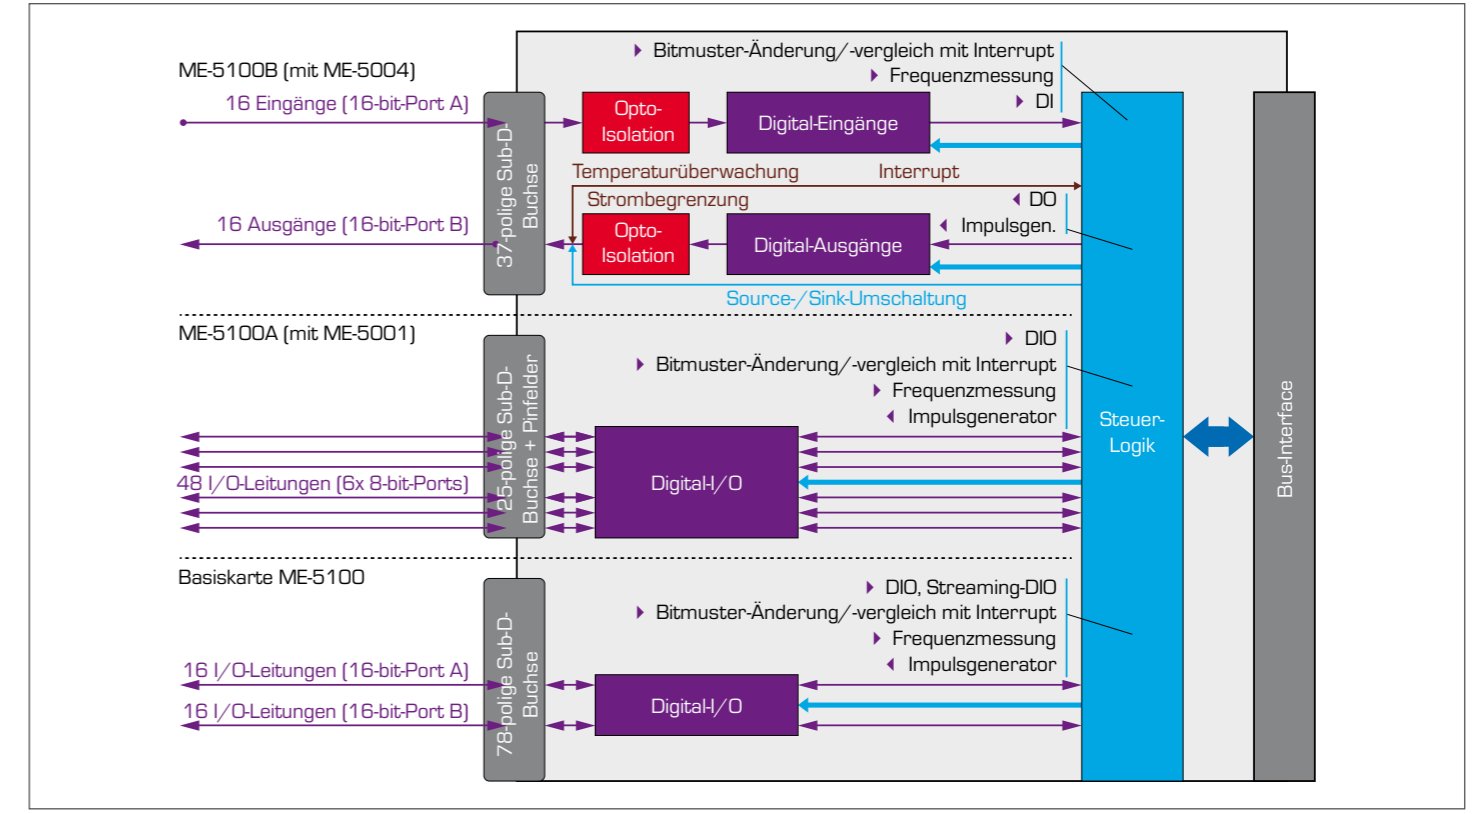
ME-5100B (mit ME-5004)

16 Eingänge (16-bit-Port A)

37-polige Sub-D-Buchse

Opto-Isolation

Digital-Eingänge

Bitmuster-Änderung/-vergleich mit Interrupt
Frequenzmessung
DI

Temperaturüberwachung

Interrupt

Strombegrenzung

DO
Impulsgen.

16 Ausgänge (16-bit-Port B)

Opto-Isolation

Digital-Ausgänge

Source-/Sink-Umschaltung

ME-5100A (mit ME-5001)

25-polige Sub-D-Buchse + Pinfelder

DIO
Bitmuster-Änderung/-vergleich mit Interrupt
Frequenzmessung
Impulsgenerator

48 I/O-Leitungen (6x 8-bit-Ports)

Digital-I/O

Steuer-Logik

Bus-Interface

Basiskarte ME-5100

78-polige Sub-D-Buchse

DIO, Streaming-DIO
Bitmuster-Änderung/-vergleich mit Interrupt
Frequenzmessung
Impulsgenerator

16 I/O-Leitungen (16-bit-Port A)

16 I/O-Leitungen (16-bit-Port B)

Digital-I/O